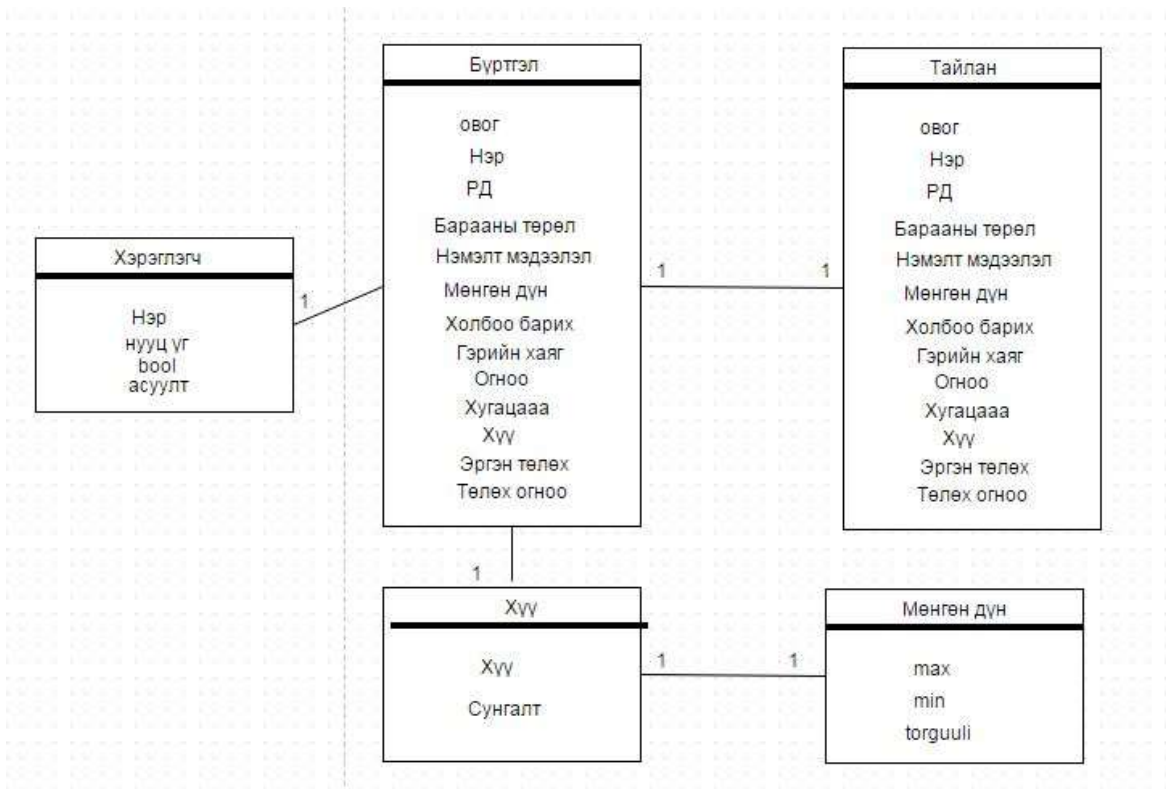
Бүртгэл

овог
Нэр
РД
Барааны төрөл
Нэмэлт мэдээлэл
Мөнгөн дүн
Холбоо барих
Гэрийн хаяг
Огноо
Хугацааа
Хүү
Эргэн төлөх
Төлөх огноо

Тайлан

овог
Нэр
РД
Барааны төрөл
Нэмэлт мэдээлэл
Мөнгөн дүн
Холбоо барих
Гэрийн хаяг
Огноо
Хугацааа
Хүү
Эргэн төлөх
Төлөх огноо

Хэрэглэгч

Нэр
нууц үг
bool
асуулт

1

1

1

1

Хүү

Хүү
Сунгалт

1

1

Мөнгөн дүн

max
min
torguuli